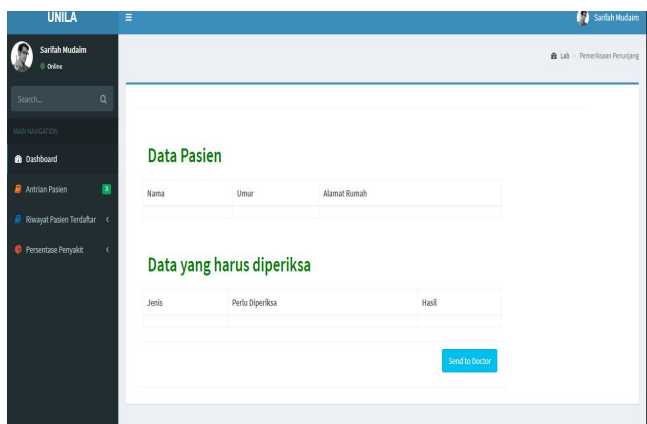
UNILA

Sarifah Mudaim

Sarifah Mudaim
Online

Search...

MAIN NAVIGATION

Dashboard

Antrian Pasien 3

Riwayat Pasien Terdaftar

Persentase Penyakit

Lab > Pemeriksaan Penunjang

Data Pasien

| Nama | Umur | Alamat Rumah |
|---|---|---|
| | | |

Data yang harus diperiksa

| Jenis | Perlu Diperiksa | Hasil |
|---|---|---|
| | | |

Send to Doctor